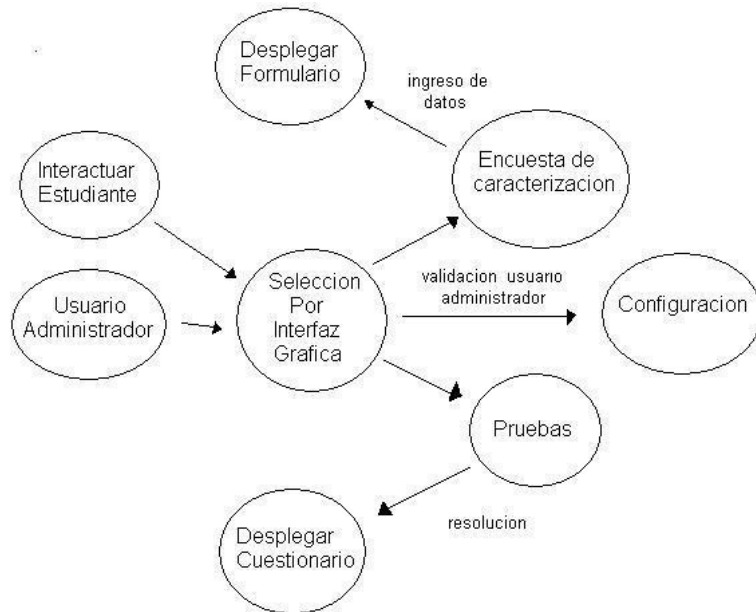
Desplegar Formulario

ingreso de datos

Interactuar Estudiante

Encuesta de caracterizacion

Usuario Administrador

Seleccion Por Interfaz Grafica

validacion usuario administrador

Configuracion

Pruebas

resolucion

Desplegar Cuestionario